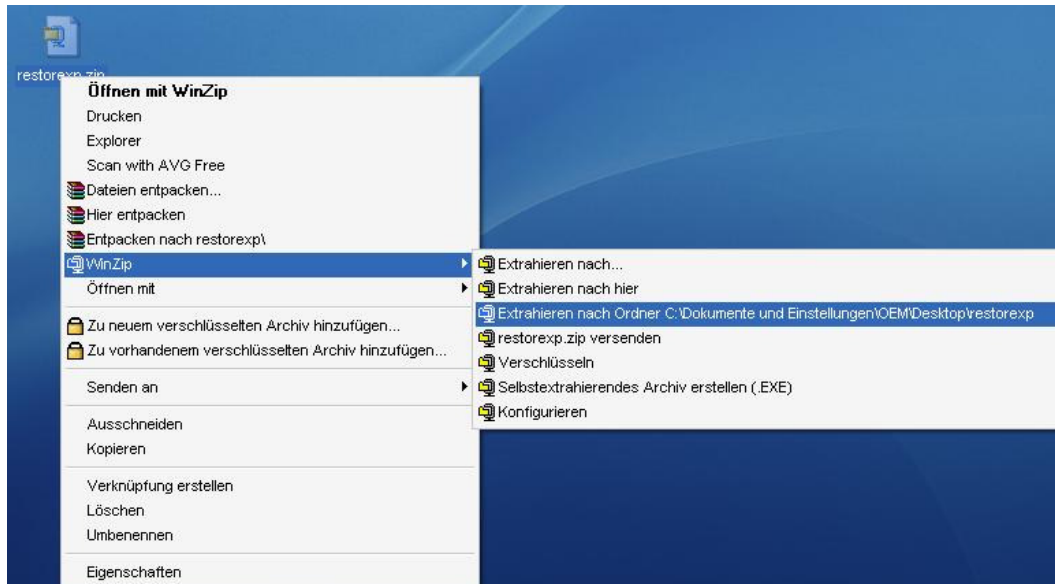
restorexp.zip

Öffnen mit WinZip
Drucken
Explorer
Scan with AVG Free
Dateien entpacken...
Hier entpacken
Entpacken nach restorexp\
WinZip
Öffnen mit
Zu neuem verschlüsselten Archiv hinzufügen...
Zu vorhandenem verschlüsselten Archiv hinzufügen...
Senden an
Ausschneiden
Kopieren
Verknüpfung erstellen
Löschen
Umbenennen
Eigenschaften

Extrahieren nach...
Extrahieren nach hier
Extrahieren nach Ordner C:\Dokumente und Einstellungen\OEM\Desktop\restorexp
restorexp.zip versenden
Verschlüsseln
Selbstextrahierendes Archiv erstellen (.EXE)
Konfigurieren